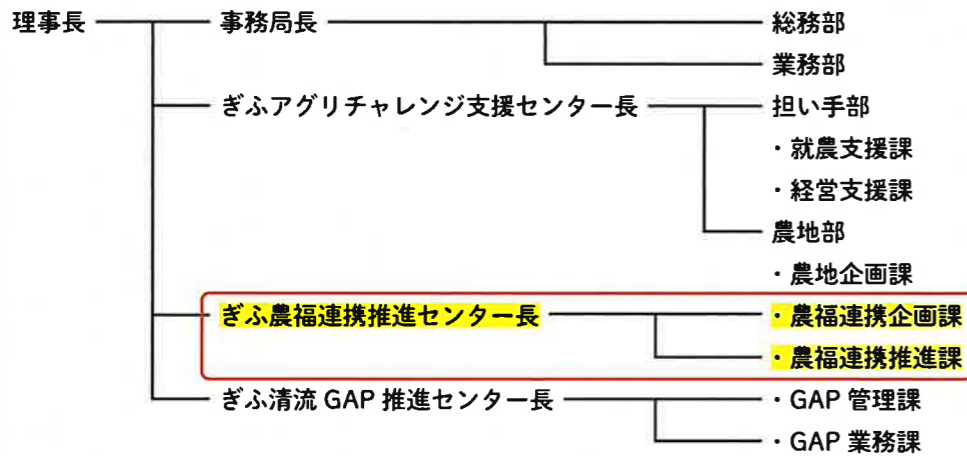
理事長

事務局長
総務部
業務部

ぎふアグリチャレンジ支援センター長
担い手部
・就農支援課
・経営支援課
農地部
・農地企画課

ぎふ農福連携推進センター長
・農福連携企画課
・農福連携推進課

ぎふ清流 GAP 推進センター長
・GAP 管理課
・GAP 業務課